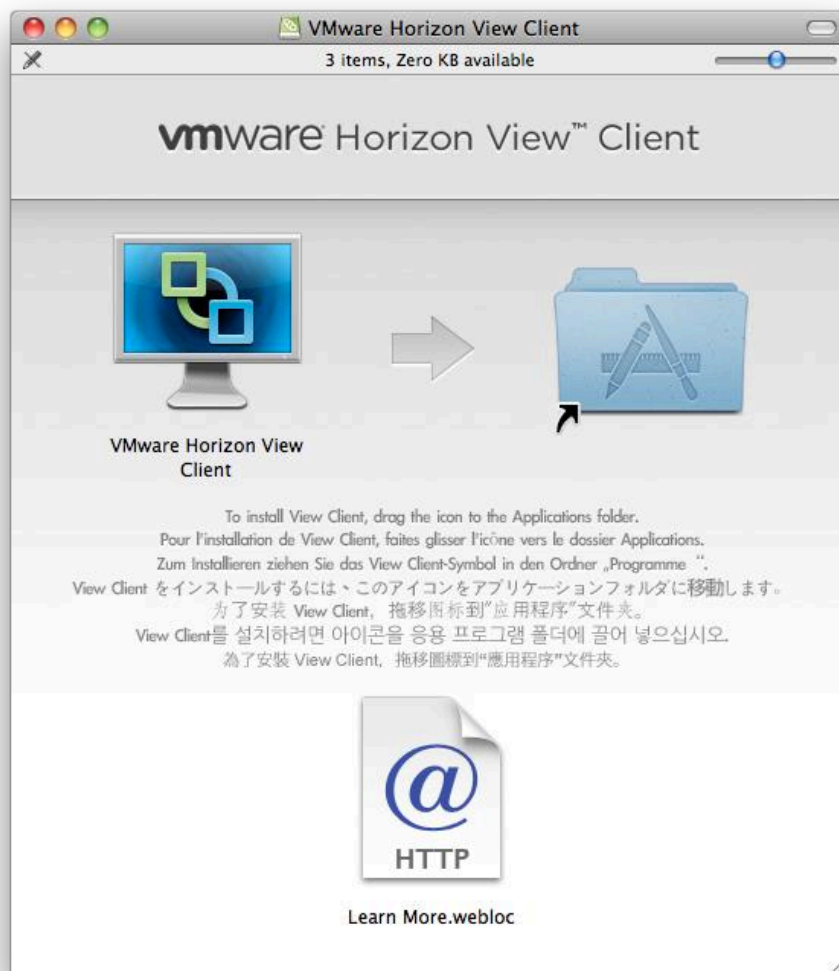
VMware Horizon View Client

3 items, Zero KB available

vmware Horizon View™ Client

VMware Horizon View Client

To install View Client, drag the icon to the Applications folder.
Pour l'installation de View Client, faites glisser l'icône vers le dossier Applications.
Zum Installieren ziehen Sie das View Client-Symbol in den Ordner „Programme ".
View Client をインストールするには、このアイコンをアプリケーションフォルダに移動します。
为了安装 View Client，拖移图标到"应用程序"文件夹。
View Client를 설치하려면 아이콘을 응용 프로그램 폴더에 끌어 넣으십시오.
為了安裝 View Client，拖移圖標到"應用程序"文件夾。

@
HTTP

Learn More.webloc